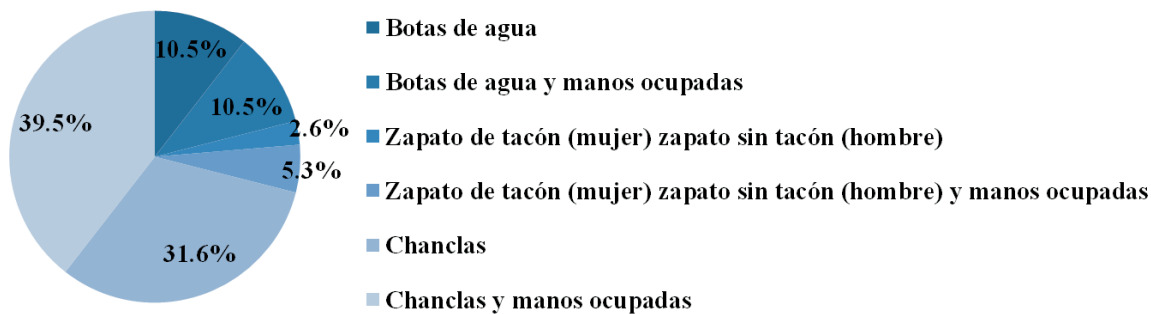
10.5%
10.5%
2.6%
5.3%
31.6%
39.5%

Botas de agua
Botas de agua y manos ocupadas
Zapato de tacón (mujer) zapato sin tacón (hombre)
Zapato de tacón (mujer) zapato sin tacón (hombre) y manos ocupadas
Chanclas
Chanclas y manos ocupadas